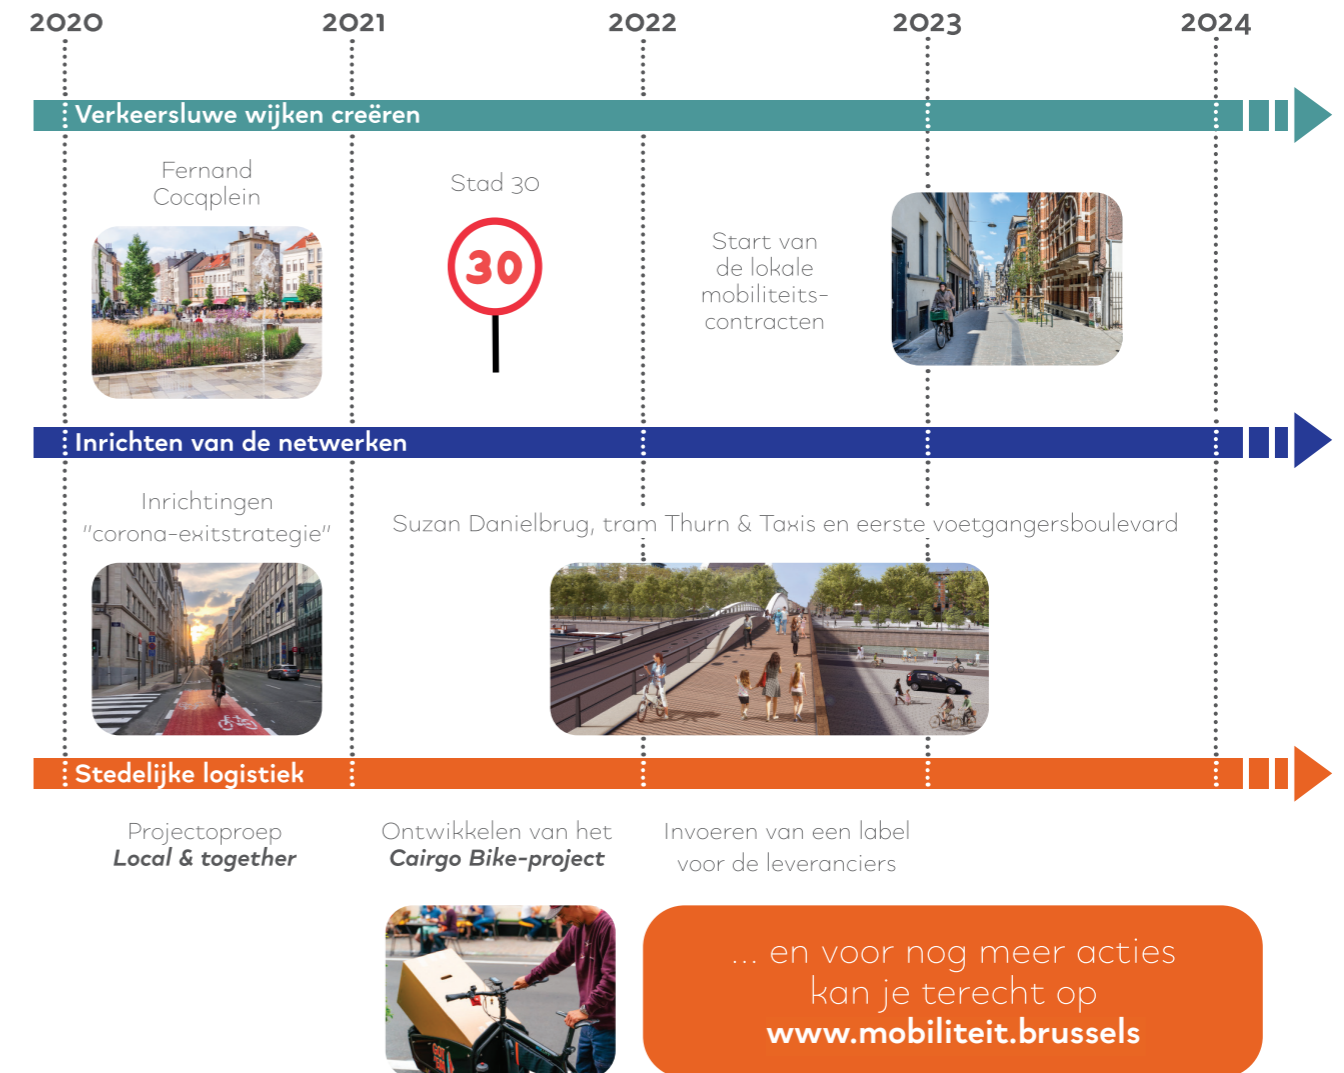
2020 2021 2022 2023 2024

Verkeersluwe wijken creëren

Fernand Cocqplein

Stad 30

30

Start van de lokale mobiliteitscontracten

Inrichten van de netwerken

Inrichtingen "corona-exitstrategie"

Suzan Danielbrug, tram Thurn & Taxis en eerste voetgangersboulevard

Stedelijke logistiek

Projectoproep
**Local & together**

Ontwikkelen van het
**Cairgo Bike-project**

Invoeren van een label voor de leveranciers

... en voor nog meer acties kan je terecht op
**www.mobiliteit.brussels**